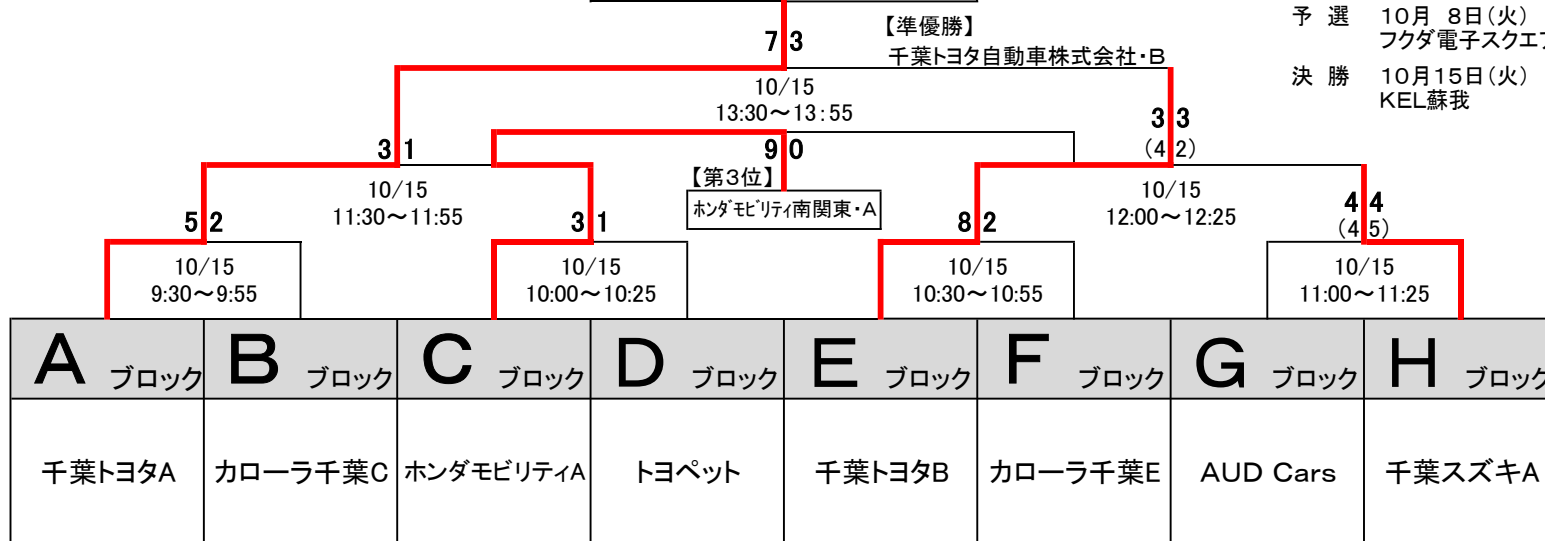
予　選　10月　8日(火)
フクダ電子スクエ

決　勝　10月15日(火)
KEL蘇我

【準優勝】
千葉トヨタ自動車株式会社・B

7 3

10/15
13:30～13:55

3 1

9 0

3 3
(4 2)

【第3位】
ﾎﾝﾀﾞﾓﾋﾞﾘﾃｨ南関東・A

10/15
11:30～11:55

10/15
12:00～12:25

5 2

3 1

8 2

4 4
(4 5)

10/15
9:30～9:55

10/15
10:00～10:25

10/15
10:30～10:55

10/15
11:00～11:25

| A ブロック | B ブロック | C ブロック | D ブロック | E ブロック | F ブロック | G ブロック | H ブロック |
|---|---|---|---|---|---|---|---|
| 千葉トヨタA | カローラ千葉C | ホンダモビリティA | トヨペット | 千葉トヨタB | カローラ千葉E | AUD Cars | 千葉スズキA |